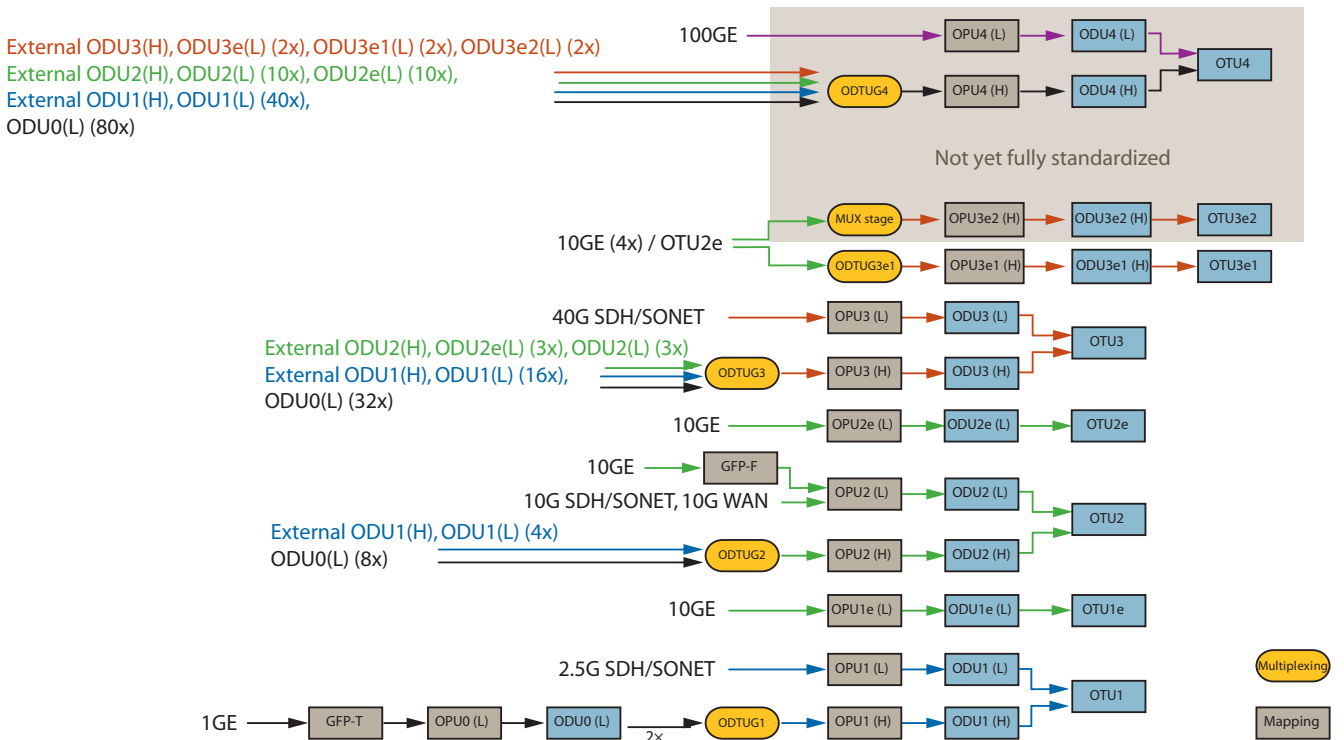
External ODU3(H), ODU3e(L) (2x), ODU3e1(L) (2x), ODU3e2(L) (2x)
External ODU2(H), ODU2(L) (10x), ODU2e(L) (10x),
External ODU1(H), ODU1(L) (40x),
ODU0(L) (80x)

100GE

OPU4 (L)

ODU4 (L)

OTU4

ODTUG4

OPU4 (H)

ODU4 (H)

Not yet fully standardized

10GE (4x) / OTU2e

MUX stage

OPU3e2 (H)

ODU3e2 (H)

OTU3e2

ODTUG3e1

OPU3e1 (H)

ODU3e1 (H)

OTU3e1

40G SDH/SONET

OPU3 (L)

ODU3 (L)

OTU3

External ODU2(H), ODU2e(L) (3x), ODU2(L) (3x)
External ODU1(H), ODU1(L) (16x),
ODU0(L) (32x)

ODTUG3

OPU3 (H)

ODU3 (H)

10GE

OPU2e (L)

ODU2e (L)

OTU2e

10GE

GFP-F

10G SDH/SONET, 10G WAN

OPU2 (L)

ODU2 (L)

OTU2

External ODU1(H), ODU1(L) (4x)
ODU0(L) (8x)

ODTUG2

OPU2 (H)

ODU2 (H)

10GE

OPU1e (L)

ODU1e (L)

OTU1e

2.5G SDH/SONET

OPU1 (L)

ODU1 (L)

OTU1

1GE

GFP-T

OPU0 (L)

ODU0 (L)

2x

ODTUG1

OPU1 (H)

ODU1 (H)

Multiplexing

Mapping